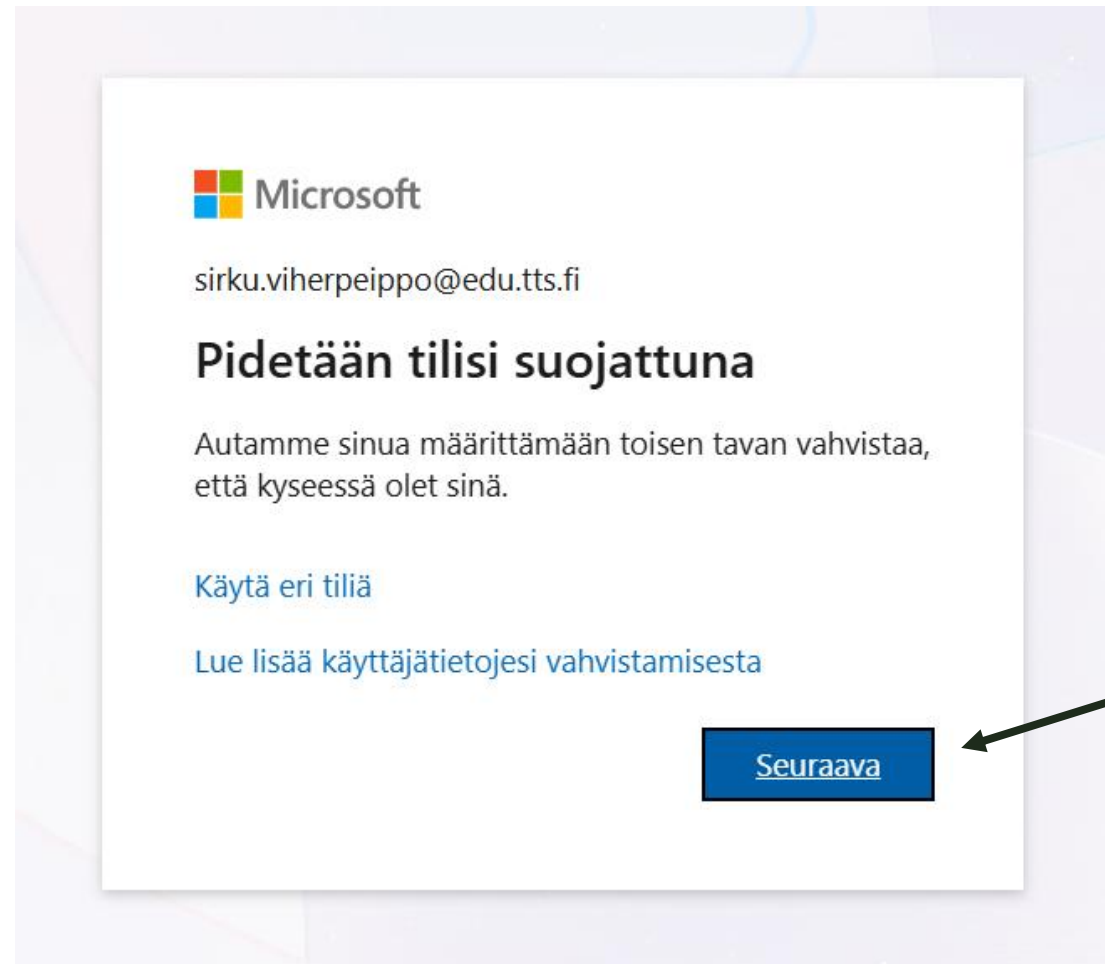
Microsoft

sirku.viherpeippo@edu.tts.fi

Pidetään tilisi suojattuna

Autamme sinua määrittämään toisen tavan vahvistaa, että kyseessä olet sinä.

Käytä eri tiliä

Lue lisää käyttäjätietojesi vahvistamisesta

Seuraava